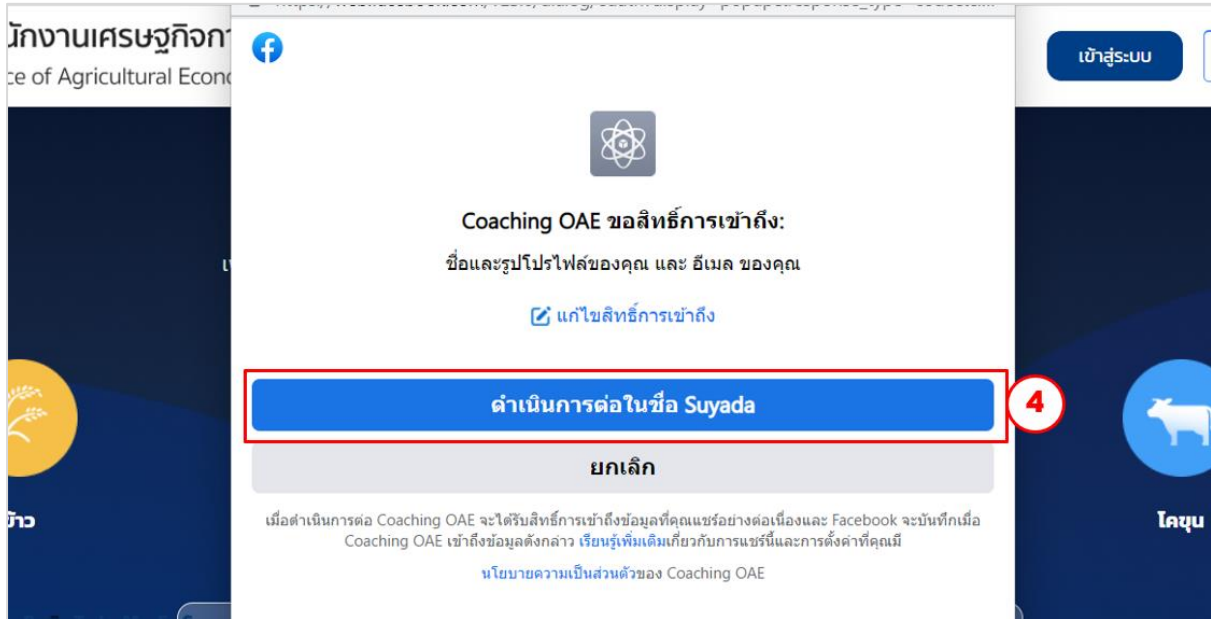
นักงานเศรษฐกิจกา
ce of Agricultural Econ

เข้าสู่ระบบ

Coaching OAE ขอสิทธิ์การเข้าถึง:

ชื่อและรูปโปรไฟล์ของคุณ และ อีเมล ของคุณ

แก้ไขสิทธิ์การเข้าถึง

ดำเนินการต่อในชื่อ Suyada

4

ยกเลิก

ข้าว

โคขุน

เมื่อดำเนินการต่อ Coaching OAE จะได้รับสิทธิ์การเข้าถึงข้อมูลที่คุณแชร์อย่างต่อเนื่องและ Facebook จะบันทึกเมื่อ Coaching OAE เข้าถึงข้อมูลดังกล่าว เรียนรู้เพิ่มเติมเกี่ยวกับการแชร์นี้และการตั้งค่าที่คุณมี

นโยบายความเป็นส่วนตัวของ Coaching OAE